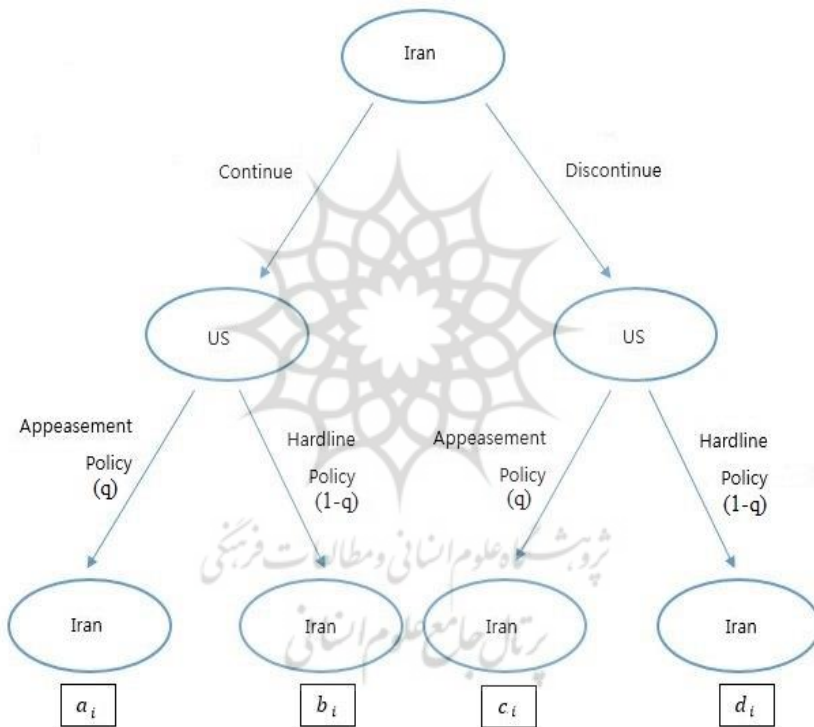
Iran

Continue

Discontinue

US

US

Appeasement Policy (q)

Hardline Policy (1-q)

Appeasement Policy (q)

Hardline Policy (1-q)

پژوهشگاه علوم انسانی و مطالعات فرهنگی
پرتال جامع علوم انسانی

Iran

Iran

Iran

Iran

$a_i$

$b_i$

$c_i$

$d_i$